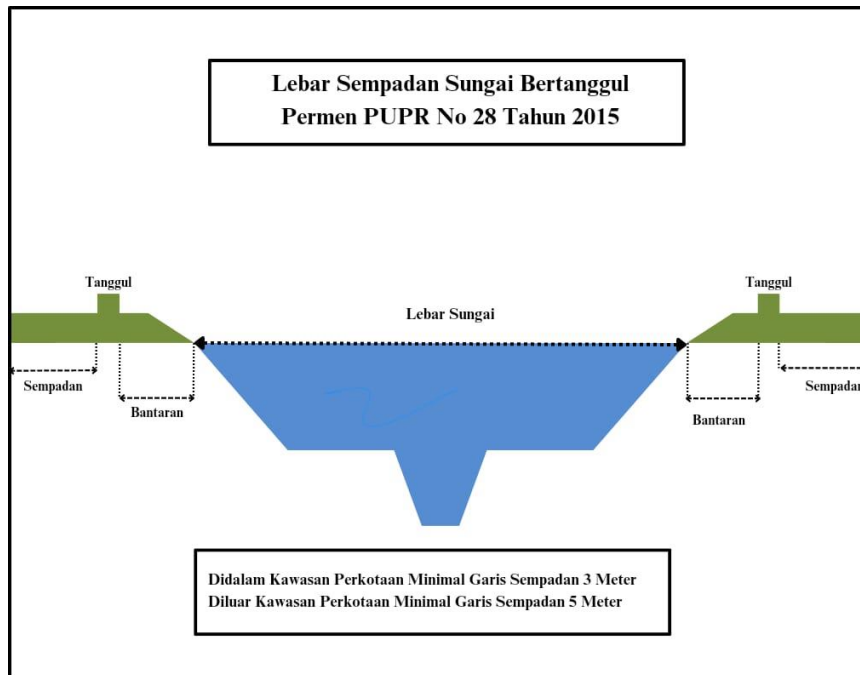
Lebar Sempadan Sungai Bertanggul
Permen PUPR No 28 Tahun 2015

Tanggul

Tanggul

Lebar Sungai

Sempadan

Bantaran

Bantaran

Sempadan

Didalam Kawasan Perkotaan Minimal Garis Sempadan 3 Meter
Diluar Kawasan Perkotaan Minimal Garis Sempadan 5 Meter